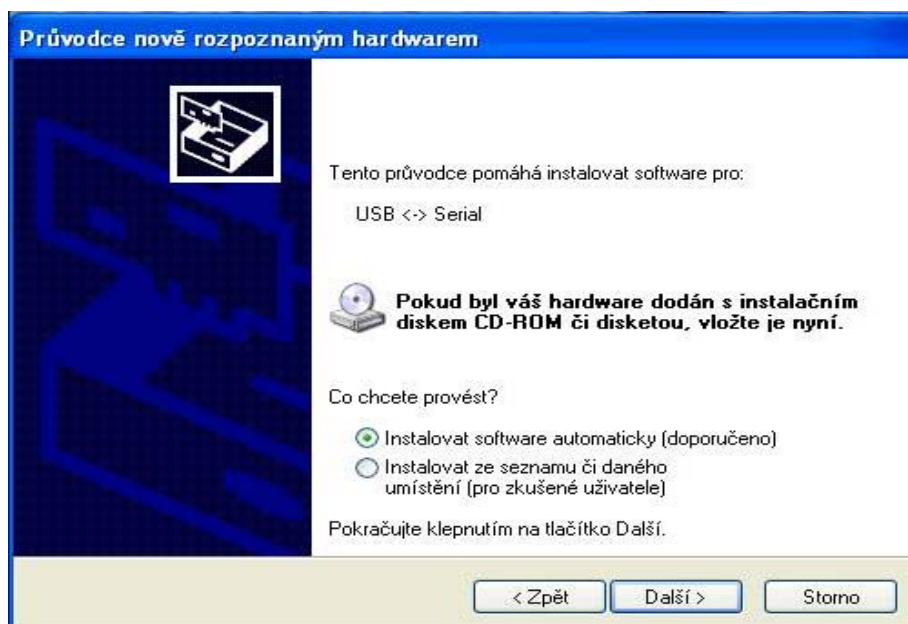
Průvodce nově rozpoznaným hardwarem

Tento průvodce pomáhá instalovat software pro:

USB <-> Serial

Pokud byl váš hardware dodán s instalačním diskem CD-ROM či disketou, vložte je nyní.

Co chcete provést?

Instalovat software automaticky (doporučeno)

Instalovat ze seznamu či daného umístění (pro zkušené uživatele)

Pokračujte klepnutím na tlačítko Další.

< Zpět

Další >

Storno